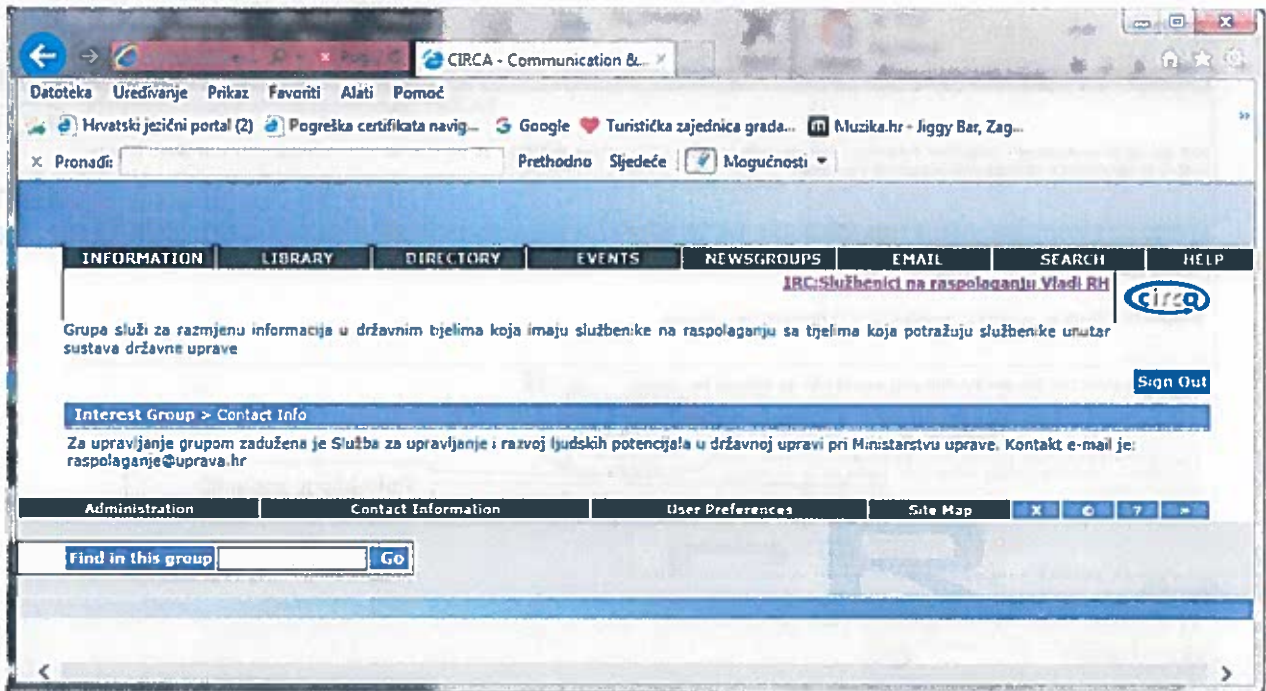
CIRCA - Communication &...

Datoteka Uređivanje Prikaz Favoriti Alati Pomoć

Hrvatski jezični portal (2) Pogreška certifikata navig... Google Turistička zajednica grada... Muzika.hr - Jiggy Bar, Zag...

× Pronađi: Prethodno Sljedeće Mogućnosti

INFORMATION LIBRARY DIRECTORY EVENTS NEWSGROUPS EMAIL SEARCH HELP

IRC:Službenici na raspolaganju Vladi RH

circa

Grupa služi za razmjenu informacija u državnim tijelima koja imaju službenike na raspolaganju sa tijelima koja potražuju službenike unutar sustava državne uprave

Sign Out

Interest Group > Contact Info

Za upravljanje grupom zadužena je Služba za upravljanje i razvoj ljudskih potencijala u državnoj upravi pri Ministarstvu uprave. Kontakt e-mail je: raspolaganje@uprava.hr

Administration Contact Information User Preferences Site Map X ? »

Find in this group Go